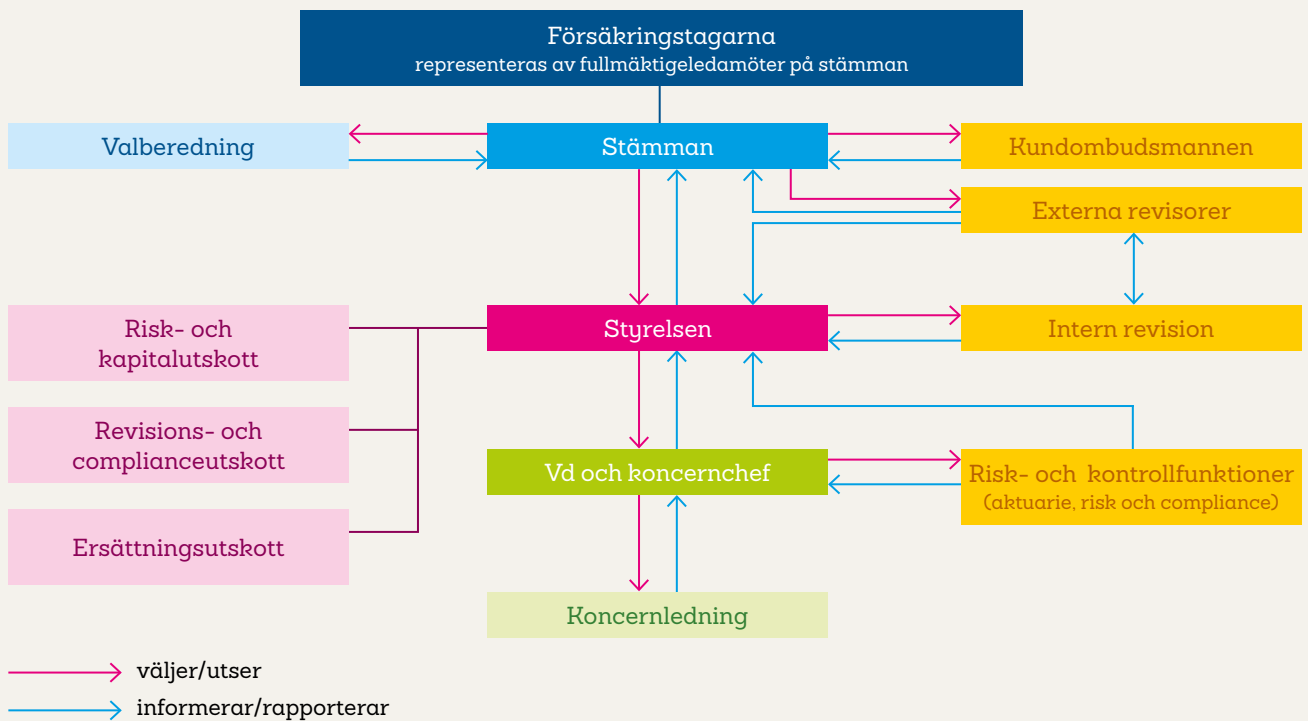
Försäkringstagarna
representeras av fullmäktigeledamöter på stämman

Valberedning

Stämman

Kundombudsmannen

Externa revisorer

Risk- och kapitalutskott

Styrelsen

Intern revision

Revisions- och complianceutskott

Vd och koncernchef

Risk- och kontrollfunktioner
(aktuarie, risk och compliance)

Ersättningsutskott

Koncernledning

väljer/utser

informerar/rapporterar